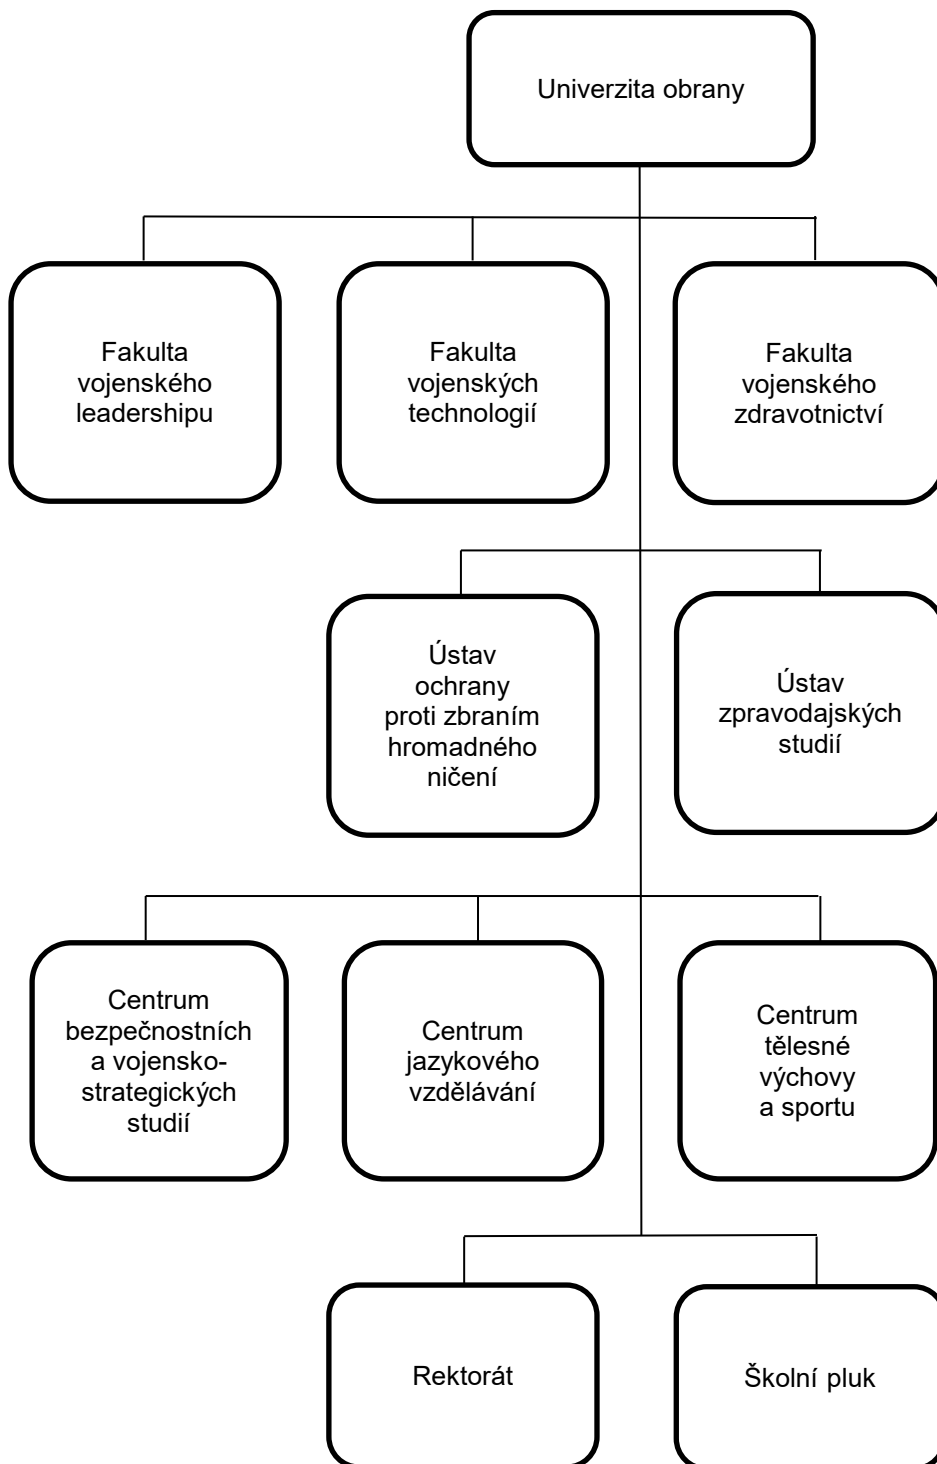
Univerzita obrany

Fakulta vojenského leadershipu

Fakulta vojenských technologií

Fakulta vojenského zdravotnictví

Ústav ochrany proti zbraním hromadného ničení

Ústav zpravodajských studií

Centrum bezpečnostních a vojensko-strategických studií

Centrum jazykového vzdělávání

Centrum tělesné výchovy a sportu

Rektorát

Školní pluk